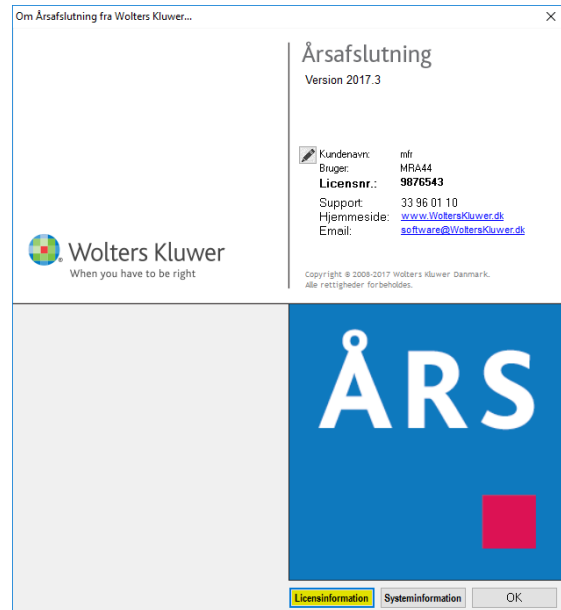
Om Årsafslutning fra Wolters Kluwer...

×

Årsafslutning

Version 2017.3

Kundenavn: mfr
Bruger: MRA44
Licensnr.: 9876543

Support: 33 96 01 10
Hjemmeside: www.WoltersKluwer.dk
Email: software@WoltersKluwer.dk

Wolters Kluwer
When you have to be right

Copyright © 2008-2017 Wolters Kluwer Danmark.
Alle rettigheder forbeholdes.

ÅRS

Licensinformation

Systeminformation

OK